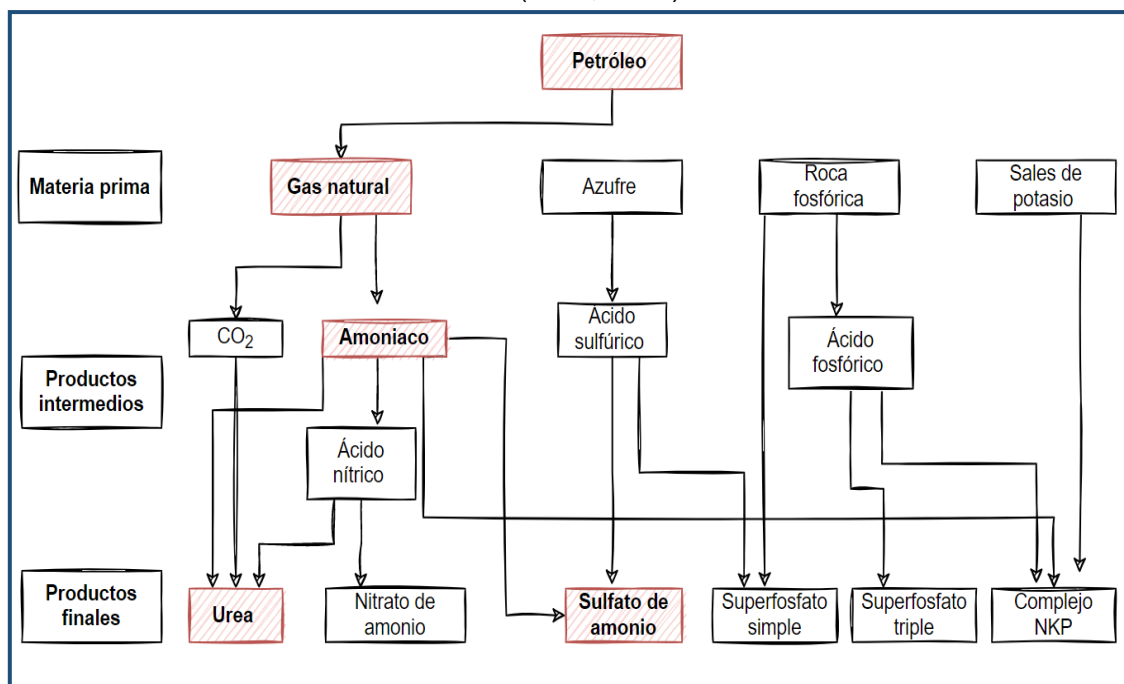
Petróleo

Materia prima

Gas natural

Azufre

Roca fosfórica

Sales de potasio

$CO_2$

Amoniaco

Ácido sulfúrico

Ácido fosfórico

Productos intermedios

Ácido nítrico

Productos finales

Urea

Nitrato de amonio

Sulfato de amonio

Superfosfato simple

Superfosfato triple

Complejo NKP